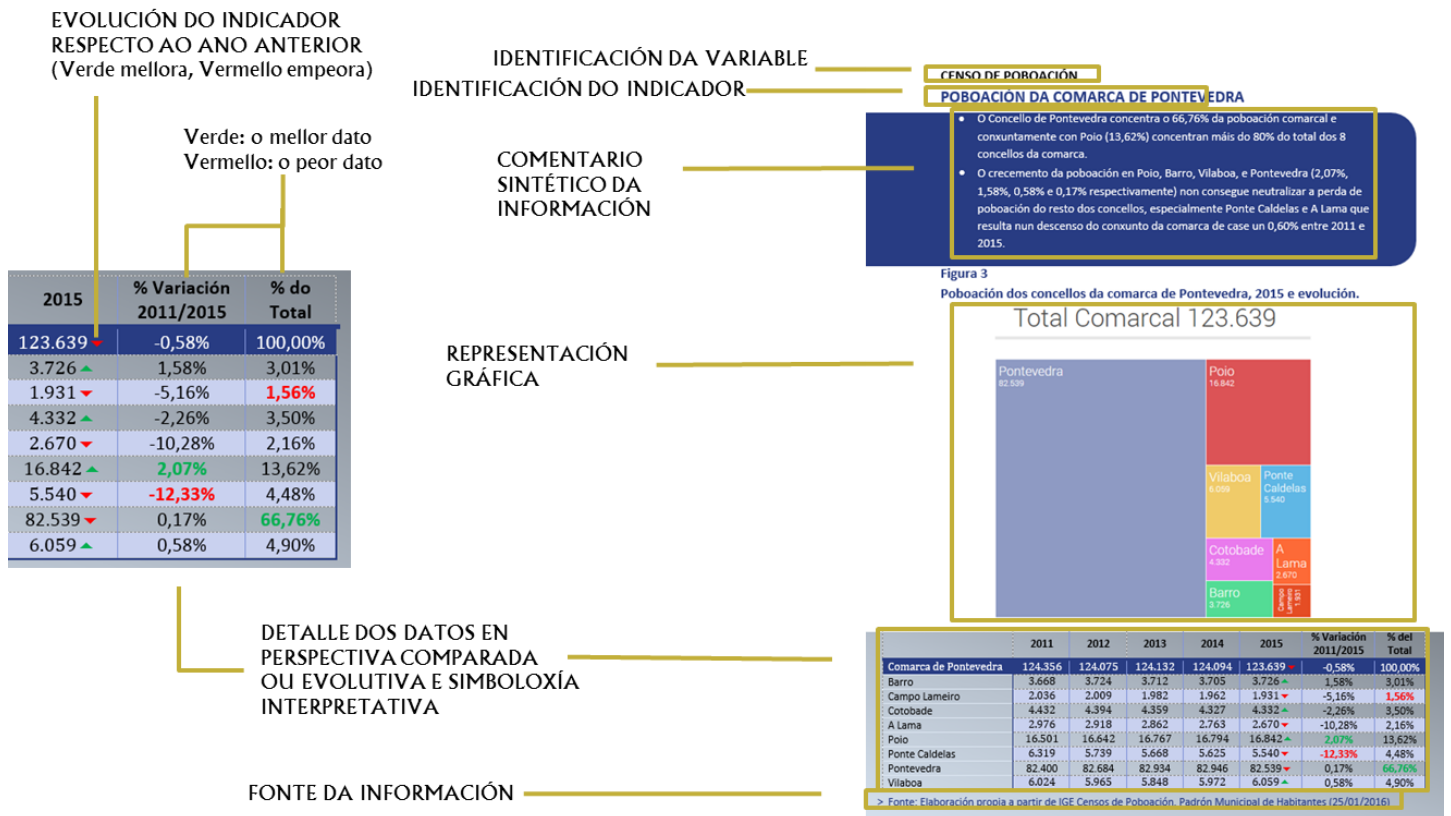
EVOLUCIÓN DO INDICADOR RESPECTO AO ANO ANTERIOR
(Verde mellora, Vermello empeora)

Verde: o mellor dato
Vermello: o peor dato

| 2015 | % Variación 2011/2015 | % do Total |
|---|---|---|
| 123.639 | -0,58% | 100,00% |
| 3.726 | 1,58% | 3,01% |
| 1.931 | -5,16% | 1,56% |
| 4.332 | -2,26% | 3,50% |
| 2.670 | -10,28% | 2,16% |
| 16.842 | 2,07% | 13,62% |
| 5.540 | -12,33% | 4,48% |
| 82.539 | 0,17% | 66,76% |
| 6.059 | 0,58% | 4,90% |

IDENTIFICACIÓN DA VARIABLE
IDENTIFICACIÓN DO INDICADOR

CENSO DE POBOACIÓN
POBOACIÓN DA COMARCA DE PONTEVEDRA

COMENTARIO SINTÉTICO DA INFORMACIÓN

• O Concello de Pontevedra concentra o 66,76% da poboación comarcal e conxuntamente con Poio (13,62%) concentran máis do 80% do total dos 8 concellos da comarca.
• O crecemento da poboación en Poio, Barro, Vilaboa, e Pontevedra (2,07%, 1,58%, 0,58% e 0,17% respectivamente) non consegue neutralizar a perda de poboación do resto dos concellos, especialmente Ponte Caldelas e A Lama que resulta nun descenso do conxunto da comarca de case un 0,60% entre 2011 e 2015.

Figura 3
Poboación dos concellos da comarca de Pontevedra, 2015 e evolución.

REPRESENTACIÓN GRÁFICA

Total Comarcal 123.639
Pontevedra 82.539
Poio 16.842
Vilaboa 6.059
Ponte Caldelas 5.540
Cotobade 4.332
A Lama 2.670
Barro 3.726
Campo Lameiro 1.931

DETALLE DOS DATOS EN PERSPECTIVA COMPARADA OU EVOLUTIVA E SIMBOLOXÍA INTERPRETATIVA

| | 2011 | 2012 | 2013 | 2014 | 2015 | % Variación 2011/2015 | % del Total |
|---|---|---|---|---|---|---|---|
| Comarca de Pontevedra | 124.356 | 124.075 | 124.132 | 124.094 | 123.639 | -0,58% | 100,00% |
| Barro | 3.668 | 3.724 | 3.712 | 3.705 | 3.726 | 1,58% | 3,01% |
| Campo Lameiro | 2.036 | 2.009 | 1.982 | 1.962 | 1.931 | -5,16% | 1,56% |
| Cotobade | 4.432 | 4.394 | 4.359 | 4.327 | 4.332 | -2,26% | 3,50% |
| A Lama | 2.976 | 2.918 | 2.862 | 2.763 | 2.670 | -10,28% | 2,16% |
| Poio | 16.501 | 16.642 | 16.767 | 16.794 | 16.842 | 2,07% | 13,62% |
| Ponte Caldelas | 6.319 | 5.739 | 5.668 | 5.625 | 5.540 | -12,33% | 4,48% |
| Pontevedra | 82.400 | 82.684 | 82.934 | 82.946 | 82.539 | 0,17% | 66,76% |
| Vilaboa | 6.024 | 5.965 | 5.848 | 5.972 | 6.059 | 0,58% | 4,90% |

FONTE DA INFORMACIÓN

> Fonte: Elaboración propia a partir de IGE Censos de Poboación. Padrón Municipal de Habitantes (25/01/2016)